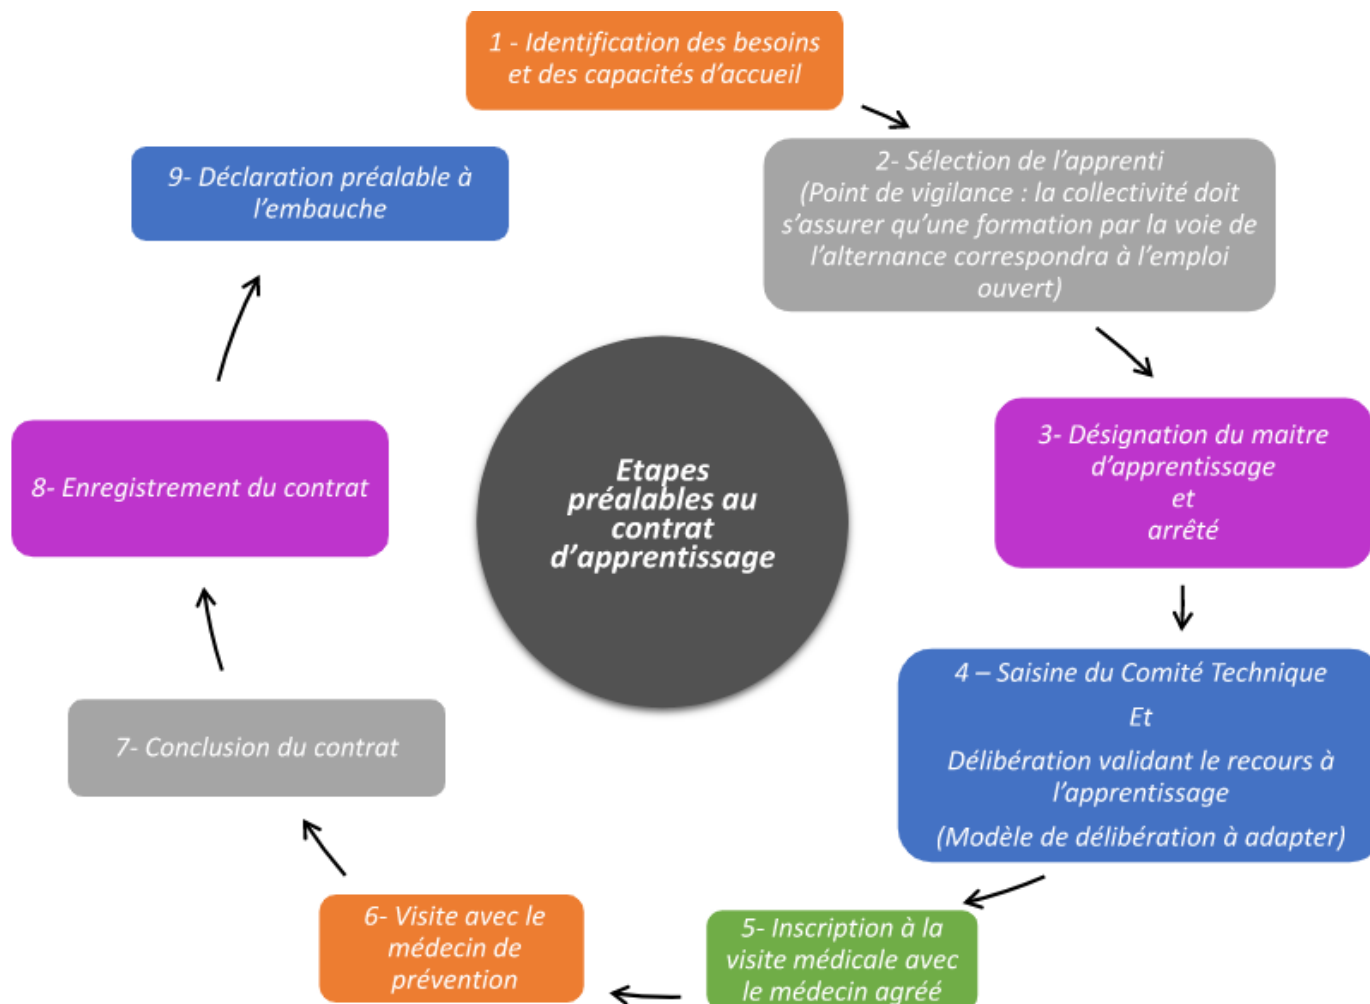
Etapes préalables au contrat d'apprentissage

1 - Identification des besoins et des capacités d'accueil

2- Sélection de l'apprenti (Point de vigilance : la collectivité doit s'assurer qu'une formation par la voie de l'alternance correspondra à l'emploi ouvert)

3- Désignation du maitre d'apprentissage et arrêté

4 – Saisine du Comité Technique

Et

Délibération validant le recours à l'apprentissage

(Modèle de délibération à adapter)

5- Inscription à la visite médicale avec le médecin agréé

6- Visite avec le médecin de prévention

7- Conclusion du contrat

8- Enregistrement du contrat

9- Déclaration préalable à l'embauche